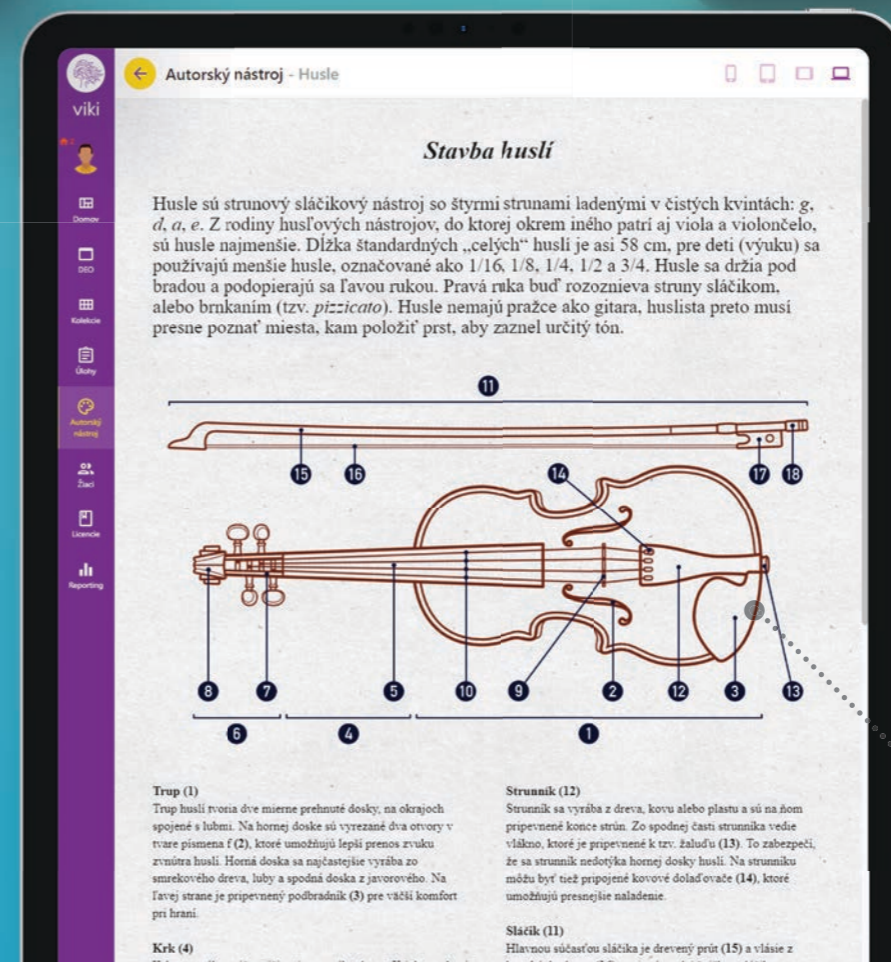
viki

Domov

DEO

Kolekcie

Úlohy

Autorský nástroj

Žiaci

Licencie

Reporting

Autorský nástroj - Husle

Stavba huslí

Husle sú strunový sláčikový nástroj so štyrmi strunami ladenými v čistých kvintách: g, d, a, e. Z rodiny husľových nástrojov, do ktorej okrem iného patrí aj viola a violončelo, sú husle najmenšie. Dĺžka štandardných „celých" huslí je asi 58 cm, pre deti (výuku) sa používajú menšie husle, označované ako 1/16, 1/8, 1/4, 1/2 a 3/4. Husle sa držia pod bradou a podopierajú sa ľavou rukou. Pravá ruka buď rozoznieva struny sláčikom, alebo brnkaním (tzv. pizzicato). Husle nemajú pražce ako gitara, huslista preto musí presne poznať miesta, kam položiť prst, aby zaznel určitý tón.

11

15 16 17 18

14

8 7 5 10 9 2 12 3 13

6 4 1

Trup (1)
Trup huslí tvoria dve mierne prehnuté dosky, na okrajoch spojené s lubmi. Na hornej doske sú vyrezané dva otvory v tvare písmena f (2), ktoré umožňujú lepší prenos zvuku zvnútra huslí. Horná doska sa najčastejšie vyrába zo smrekového dreva, luby a spodná doska z javorového. Na ľavej strane je pripevnený podbradník (3) pre väčší komfort pri hraní.

Krk (4)

Strunník (12)
Strunník sa vyrába z dreva, kovu alebo plastu a sú na ňom pripevnené konce strún. Zo spodnej časti strunníka vedie vlákno, ktoré je pripevnené k tzv. žaluďu (13). To zabezpečí, že sa strunník nedotýka hornej dosky huslí. Na strunníku môžu byť tiež pripojené kovové dolaďovače (14), ktoré umožňujú presnejšie naladenie.

Sláčik (11)
Hlavnou súčasťou sláčika je drevený prút (15) a vlásie z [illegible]